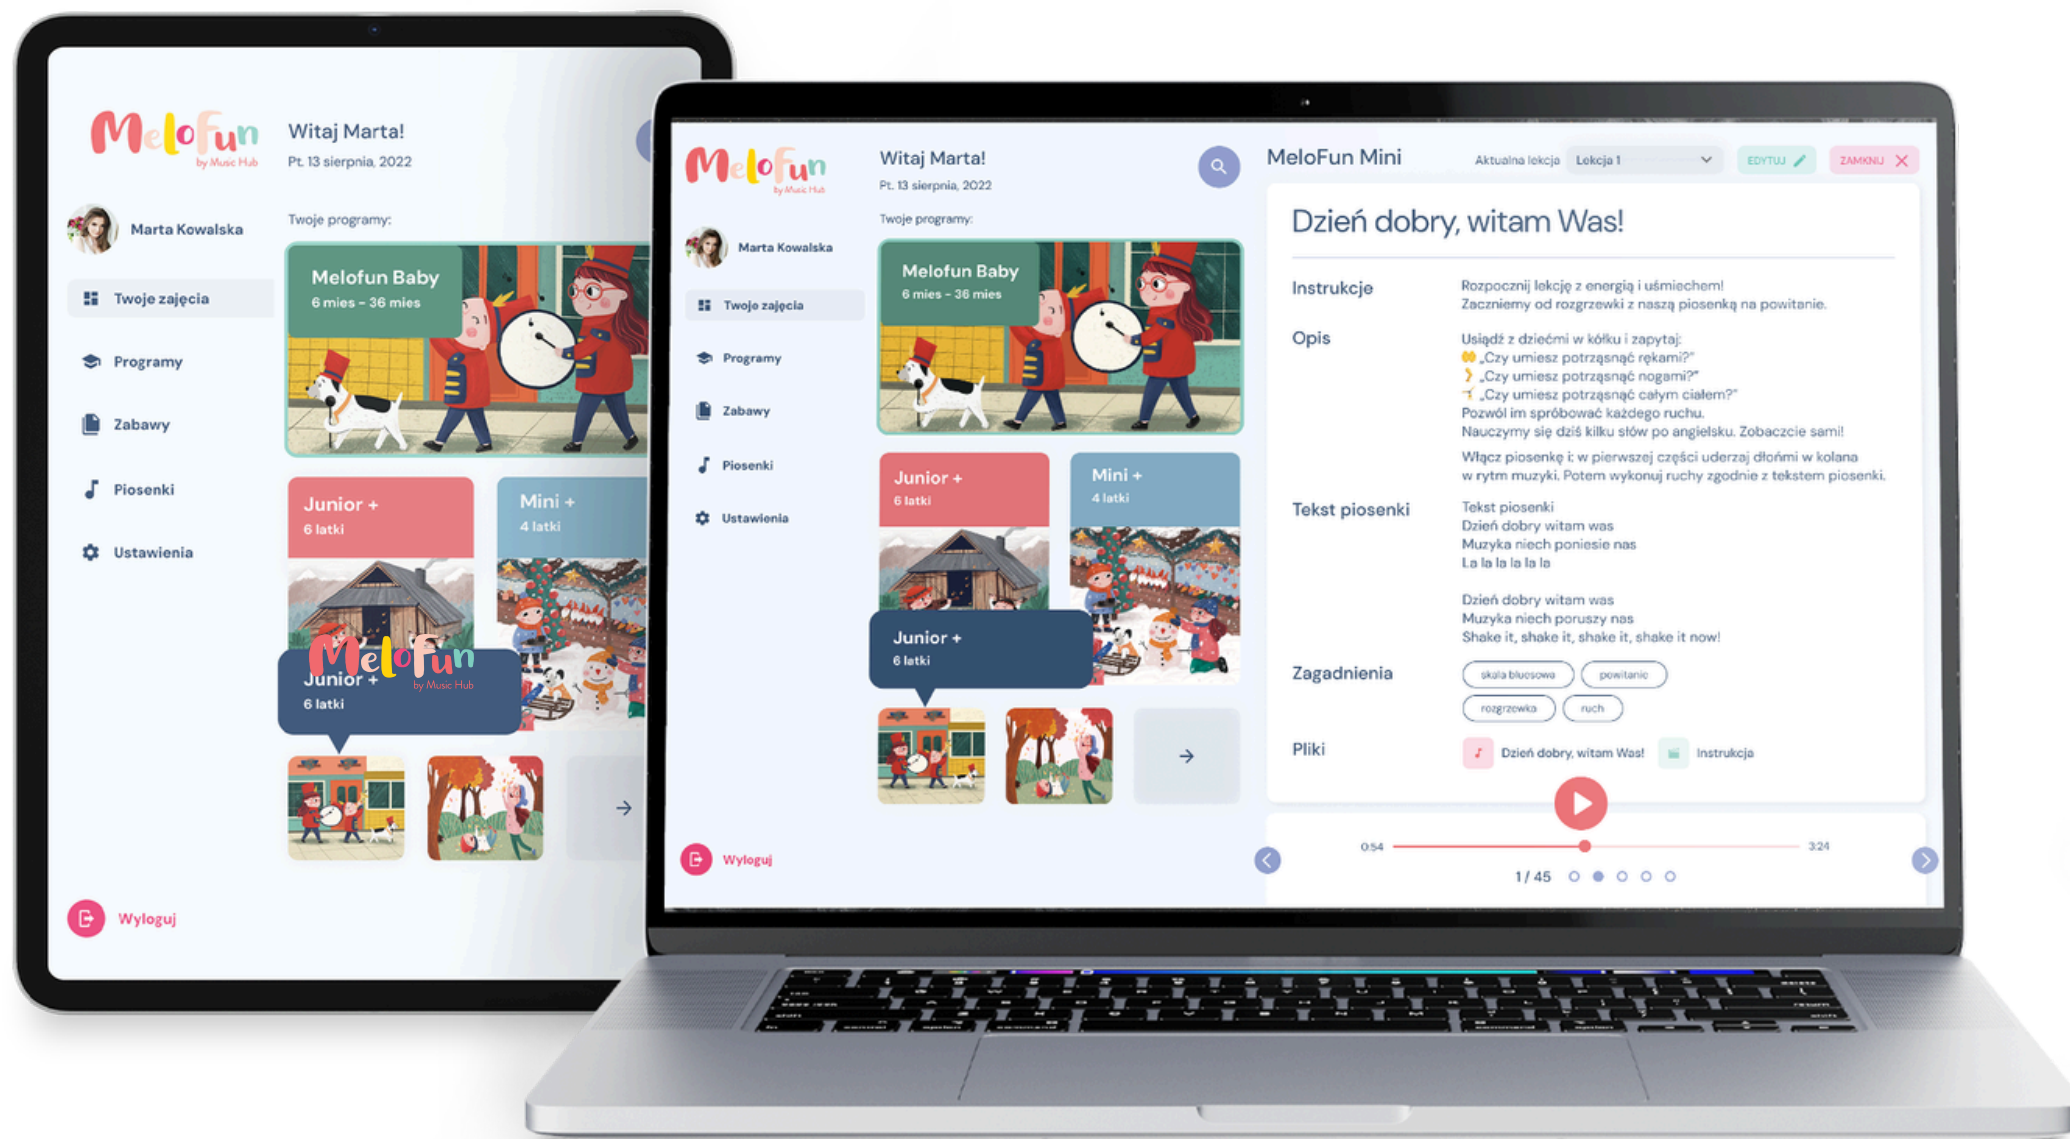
MeloFun
by Music Hub

Witaj Marta!
Pt. 13 sierpnia, 2022

Marta Kowalska

Twoje zajęcia
Programy
Zabawy
Piosenki
Ustawienia

Twoje programy:

Melofun Baby
6 mies – 36 mies

Junior +
6 latki

Mini +
4 latki

MeloFun
by Music Hub

Junior +
6 latki

Wyloguj

MeloFun
by Music Hub

Witaj Marta!
Pt. 13 sierpnia, 2022

Marta Kowalska

Twoje zajęcia
Programy
Zabawy
Piosenki
Ustawienia

Twoje programy:

Melofun Baby
6 mies – 36 mies

Junior +
6 latki

Mini +
4 latki

Junior +
6 latki

Wyloguj

MeloFun Mini
Aktualna lekcja Lekcja 1
EDYTUJ
ZAMKNIJ

Dzień dobry, witam Was!

Instrukcje
Rozpocznij lekcję z energią i uśmiechem! Zaczniemy od rozgrzewki z naszą piosenką na powitanie.

Opis
Usiądź z dziećmi w kółku i zapytaj:
„Czy umiesz potrząsnąć rękami?"
„Czy umiesz potrząsnąć nogami?"
„Czy umiesz potrząsnąć całym ciałem?"
Pozwól im spróbować każdego ruchu.
Nauczymy się dziś kilku słów po angielsku. Zobaczcie sami!
Włącz piosenkę i: w pierwszej części uderzaj dłońmi w kolana w rytm muzyki. Potem wykonuj ruchy zgodnie z tekstem piosenki.

Tekst piosenki
Tekst piosenki
Dzień dobry witam was
Muzyka niech poniesie nas
La la la la la la

Dzień dobry witam was
Muzyka niech poruszy nas
Shake it, shake it, shake it, shake it now!

Zagadnienia
skala bluesowa
powitanie
rozgrzewka
ruch

Pliki
Dzień dobry, witam Was!
Instrukcja

0:54
3:24
1 / 45